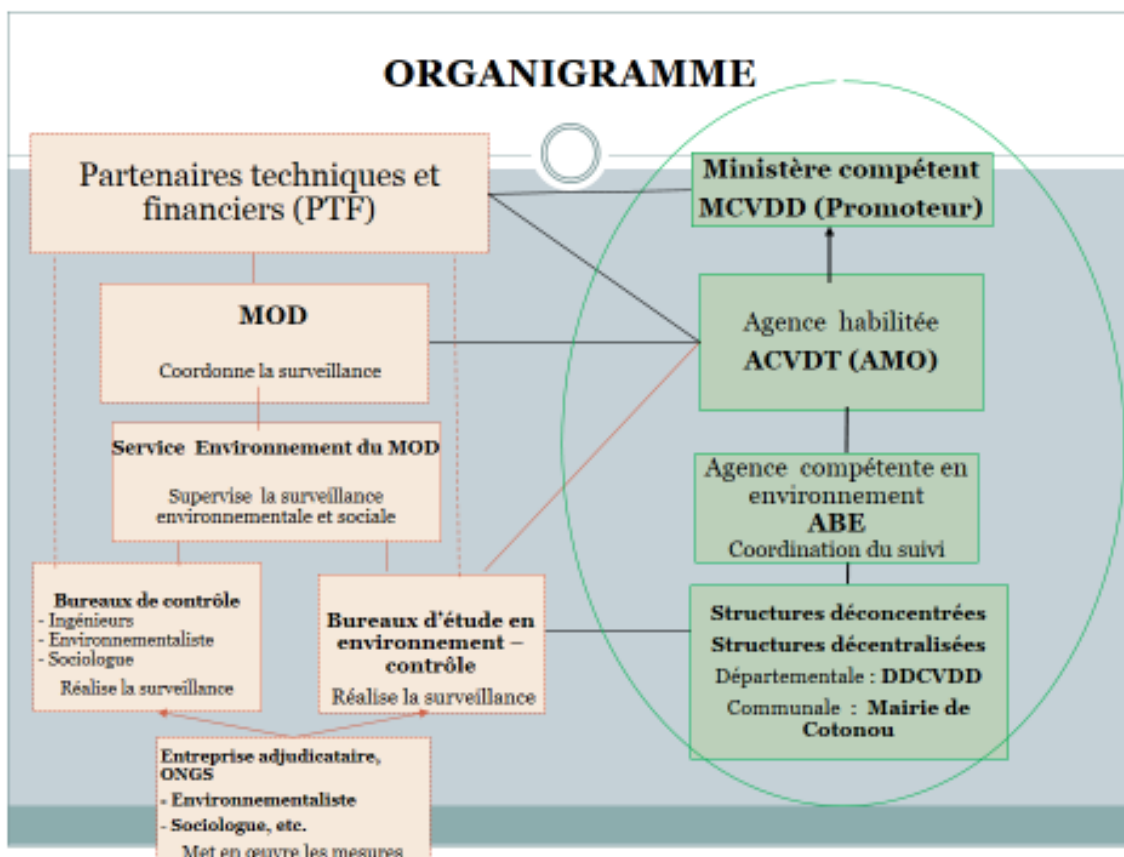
ORGANIGRAMME

Partenaires techniques et financiers (PTF)

Ministère compétent MCVDD (Promoteur)

MOD

Coordonne la surveillance

Agence habilitée ACVDT (AMO)

Service Environnement du MOD

Supervise la surveillance environnementale et sociale

Agence compétente en environnement ABE Coordination du suivi

Bureaux de contrôle
- Ingénieurs
- Environnementaliste
- Sociologue
Réalise la surveillance

Bureaux d'étude en environnement – contrôle
Réalise la surveillance

Structures déconcentrées
Structures décentralisées
Départementale : DDCVDD
Communale : Mairie de Cotonou

Entreprise adjudicataire, ONGS
- Environnementaliste
- Sociologue, etc.
Met en œuvre les mesures